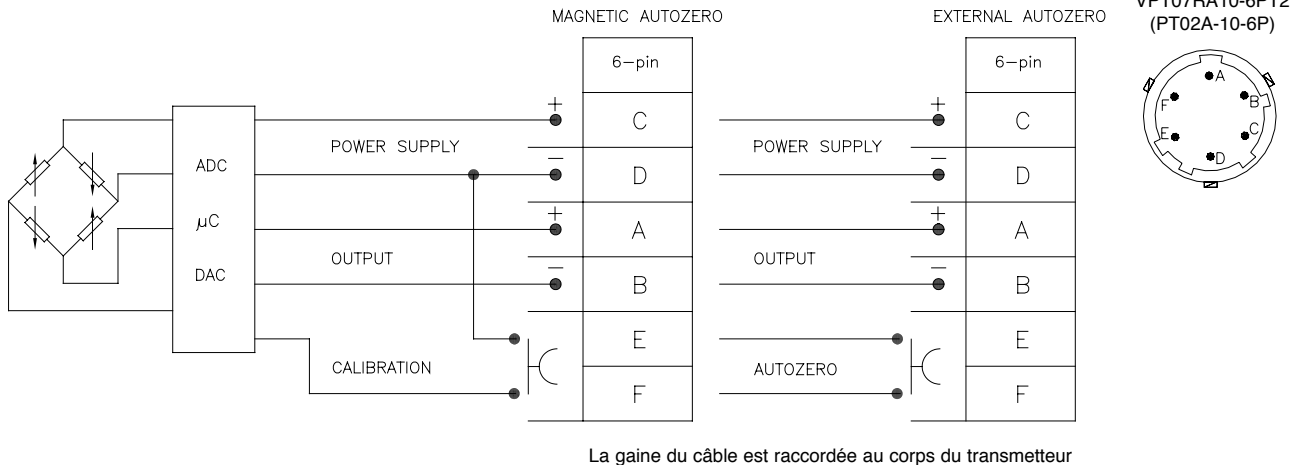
MAGNETIC AUTOZERO

EXTERNAL AUTOZERO

VPT07RA10-6PT2
(PT02A-10-6P)

6–pin

6–pin

ADC

$\mu$C

DAC

POWER SUPPLY

OUTPUT

CALIBRATION

+
C

–
D

+
A

–
B

E

F

POWER SUPPLY

OUTPUT

AUTOZERO

+
C

–
D

+
A

–
B

E

F

A
B
C
D
E
F

La gaine du câble est raccordée au corps du transmetteur